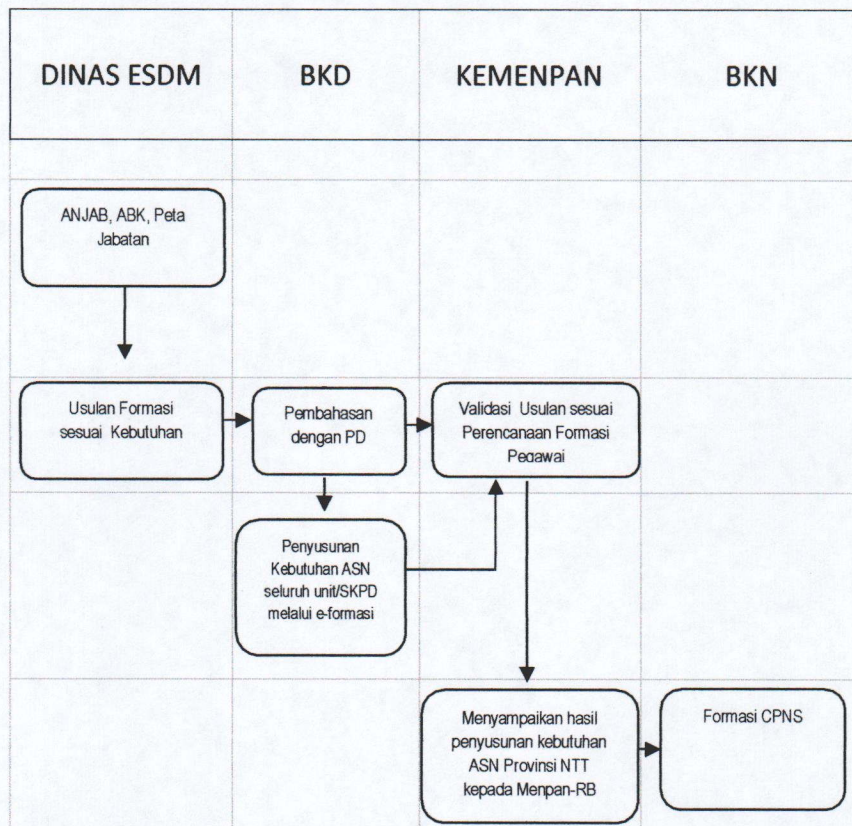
DINAS ESDM

BKD

KEMENPAN

BKN

ANJAB, ABK, Peta Jabatan

Usulan Formasi sesuai Kebutuhan

Pembahasan dengan PD

Validasi Usulan sesuai Perencanaan Formasi Pegawai

Penyusunan Kebutuhan ASN seluruh unit/SKPD melalui e-formasi

Menyampaikan hasil penyusunan kebutuhan ASN Provinsi NTT kepada Menpan-RB

Formasi CPNS